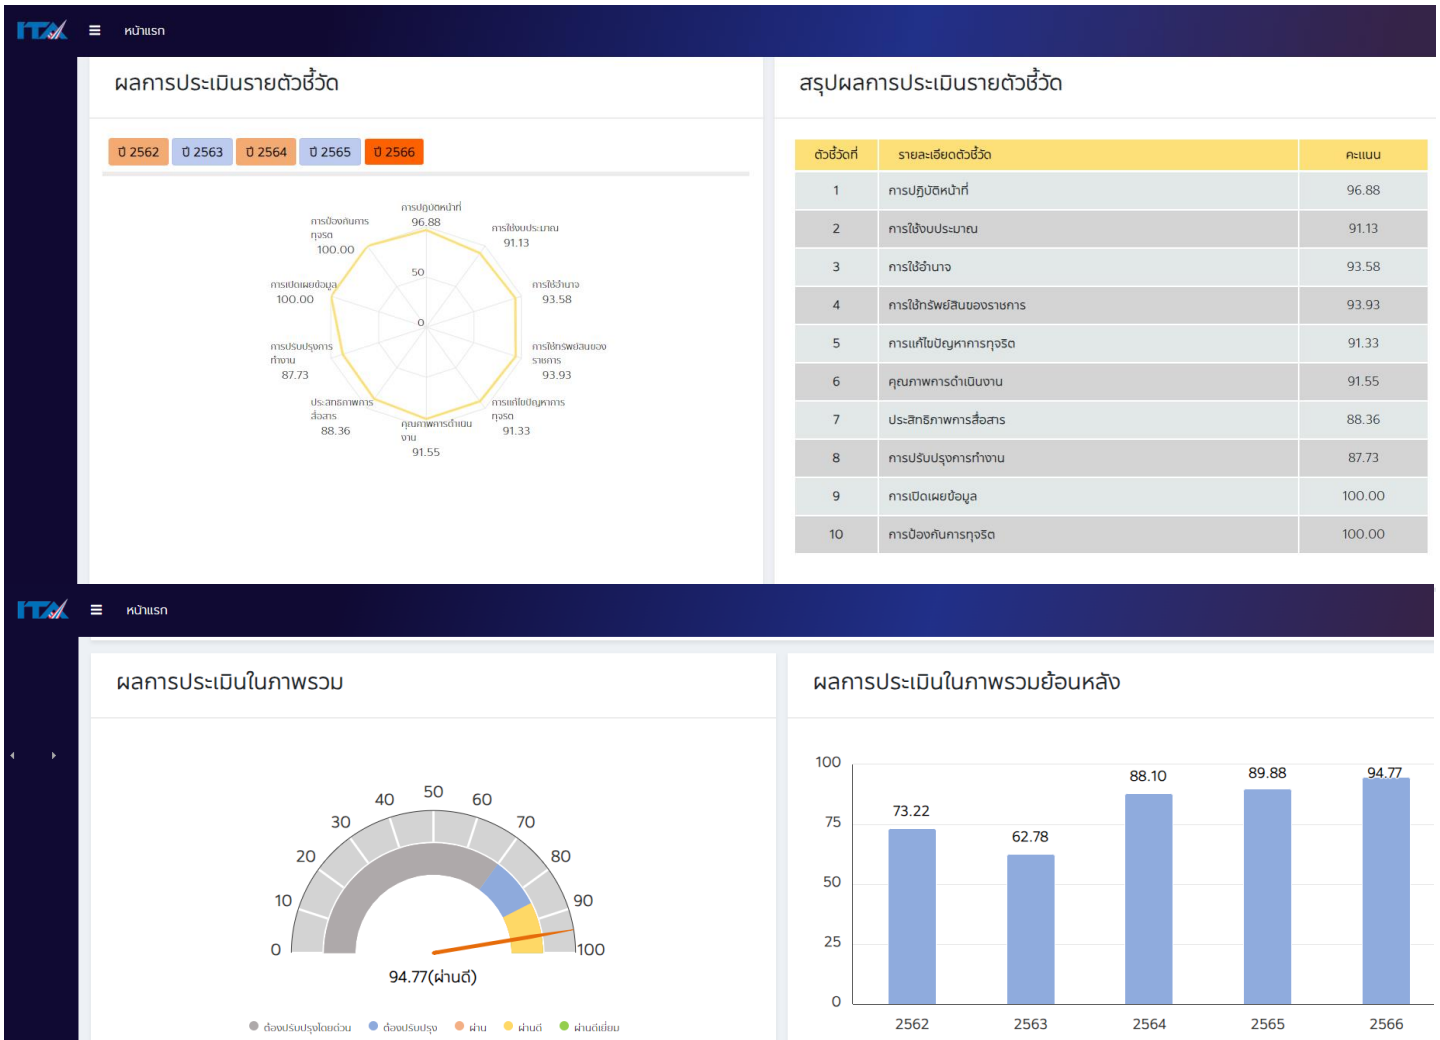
ITA หน้าแรก

ผลการประเมินรายตัวชี้วัด

ปี 2562 ปี 2563 ปี 2564 ปี 2565 ปี 2566

การปฏิบัติหน้าที่ 96.88
การใช้งบประมาณ 91.13
การใช้อำนาจ 93.58
การใช้ทรัพย์สินของราชการ 93.93
การแก้ไขปัญหาการทุจริต 91.33
คุณภาพการดำเนินงาน 91.55
ประสิทธิภาพการสื่อสาร 88.36
การปรับปรุงการทำงาน 87.73
การเปิดเผยข้อมูล 100.00
การป้องกันการทุจริต 100.00
50
0

สรุปผลการประเมินรายตัวชี้วัด

| ตัวชี้วัดที่ | รายละเอียดตัวชี้วัด | คะแนน |
|---|---|---|
| 1 | การปฏิบัติหน้าที่ | 96.88 |
| 2 | การใช้งบประมาณ | 91.13 |
| 3 | การใช้อำนาจ | 93.58 |
| 4 | การใช้ทรัพย์สินของราชการ | 93.93 |
| 5 | การแก้ไขปัญหาการทุจริต | 91.33 |
| 6 | คุณภาพการดำเนินงาน | 91.55 |
| 7 | ประสิทธิภาพการสื่อสาร | 88.36 |
| 8 | การปรับปรุงการทำงาน | 87.73 |
| 9 | การเปิดเผยข้อมูล | 100.00 |
| 10 | การป้องกันการทุจริต | 100.00 |

ITA หน้าแรก

ผลการประเมินในภาพรวม

0 10 20 30 40 50 60 70 80 90 100

94.77(ผ่านดี)

ต้องปรับปรุงโดยด่วน ต้องปรับปรุง ผ่าน ผ่านดี ผ่านดีเยี่ยม

ผลการประเมินในภาพรวมย้อนหลัง

100 75 50 25 0

73.22 62.78 88.10 89.88 94.77

2562 2563 2564 2565 2566